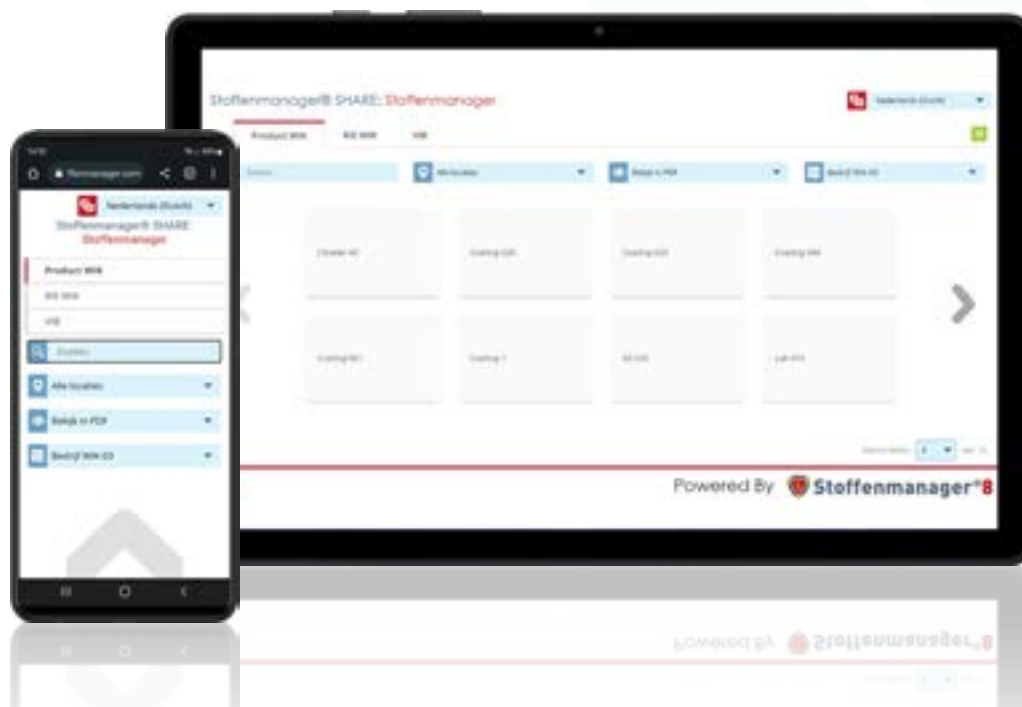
Stoffenmanager® SHARE: Stoffenmanager

Nederlands (Dutch)

Product WIK

RIE WIK

VIB

Alle locaties

Bekijk in PDF

Bedrijf WIK 03

Cleaner 40

Coating 220

Coating 650

Coating 340

Coating 561

Coating 1

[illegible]

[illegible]

Powered By Stoffenmanager®8

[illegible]

fenmanager.com

Nederlands (Dutch)

Stoffenmanager® SHARE: Stoffenmanager

Product WIK

RIE WIK

VIB

Zoeken

Alle locaties

Bekijk in PDF

Bedrijf WIK 03